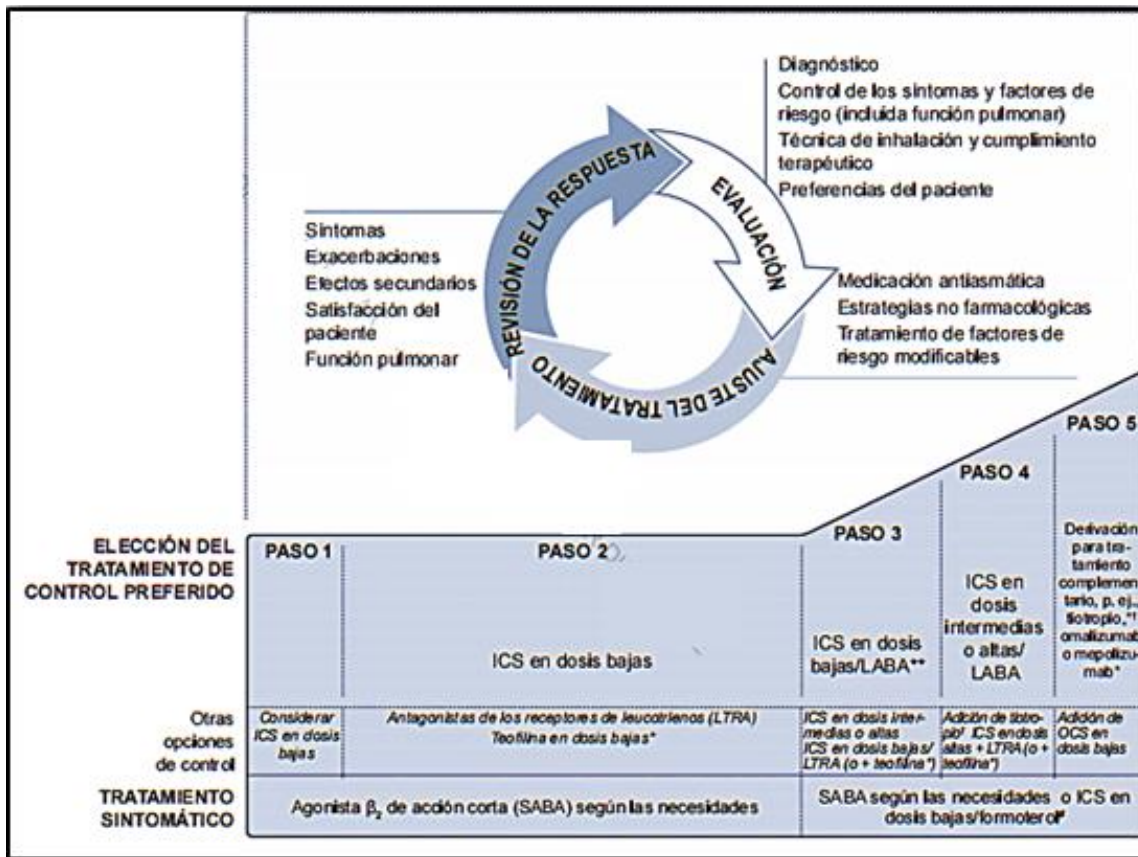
Diagnóstico
Control de los síntomas y factores de riesgo (incluida función pulmonar)
Técnica de inhalación y cumplimiento terapéutico
Preferencias del paciente

REVISIÓN DE LA RESPUESTA

EVALUACIÓN

AJUSTE DEL TRATAMIENTO

Síntomas
Exacerbaciones
Efectos secundarios
Satisfacción del paciente
Función pulmonar

Medicación antiasmática
Estrategias no farmacológicas
Tratamiento de factores de riesgo modificables

| | PASO 1 | PASO 2 | PASO 3 | PASO 4 | PASO 5 |
|---|---|---|---|---|---|
| ELECCIÓN DEL TRATAMIENTO DE CONTROL PREFERIDO | | ICS en dosis bajas | ICS en dosis bajas/LABA** | ICS en dosis intermedias o altas/ LABA | Derivación para tratamiento complementario, p. ej., tiotropio,*† omalizumab o mepolizumab* |
| Otras opciones de control | Considerar ICS en dosis bajas | Antagonistas de los receptores de leucotrienos (LTRA) Teofilina en dosis bajas* | ICS en dosis intermedias o altas ICS en dosis bajas/ LTRA (o + teofilina*) | Adición de tiotropio*† ICS en dosis altas + LTRA (o + teofilina*) | Adición de OCS en dosis bajas |
| TRATAMIENTO SINTOMÁTICO | Agonista $\beta_2$ de acción corta (SABA) según las necesidades | | SABA según las necesidades o ICS en dosis bajas/formoterol# | | |